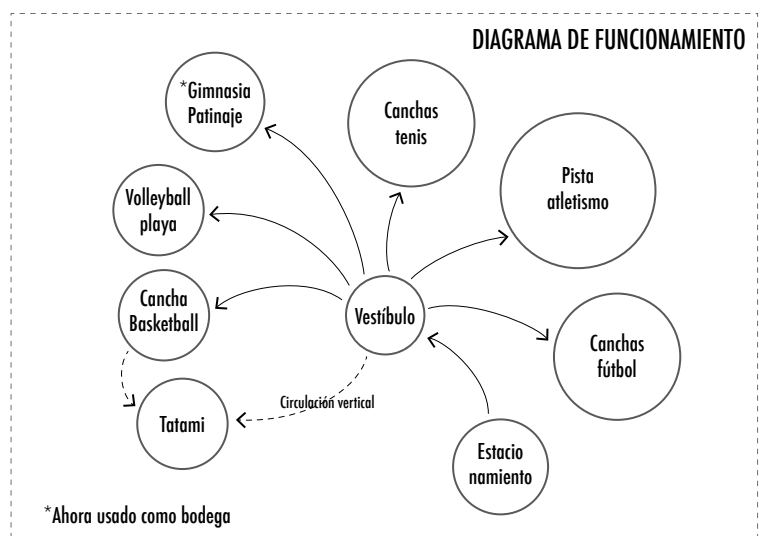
DIAGRAMA DE FUNCIONAMIENTO

*Gimnasia Patinaje

Canchas tenis

Pista atletismo

Volleyball playa

Cancha Basketball

Vestíbulo

Canchas fútbol

Tatami

Circulación vertical

Estacio namiento

*Ahora usado como bodega